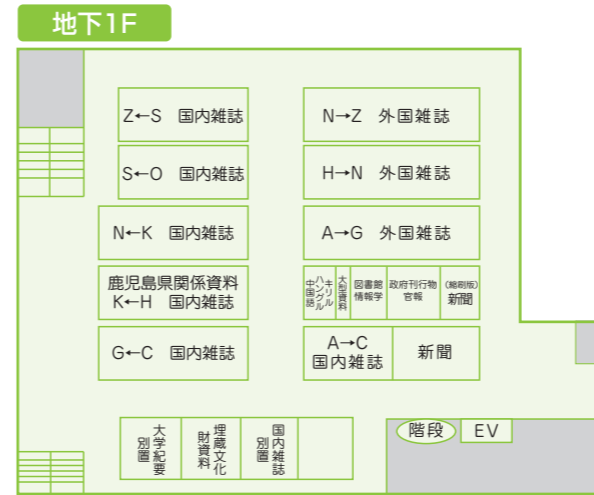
地下1F

Z←S 国内雑誌

N→Z 外国雑誌

S←O 国内雑誌

H→N 外国雑誌

N←K 国内雑誌

A→G 外国雑誌

鹿児島県関係資料
K←H 国内雑誌

中国語 ハングル キリル 大型資料 図書館情報学 政府刊行物 官報 (縮刷版) 新聞

G←C 国内雑誌

A→C 国内雑誌

新聞

大学紀要 別置

埋蔵文化財資料

国内雑誌 別置

階段

EV